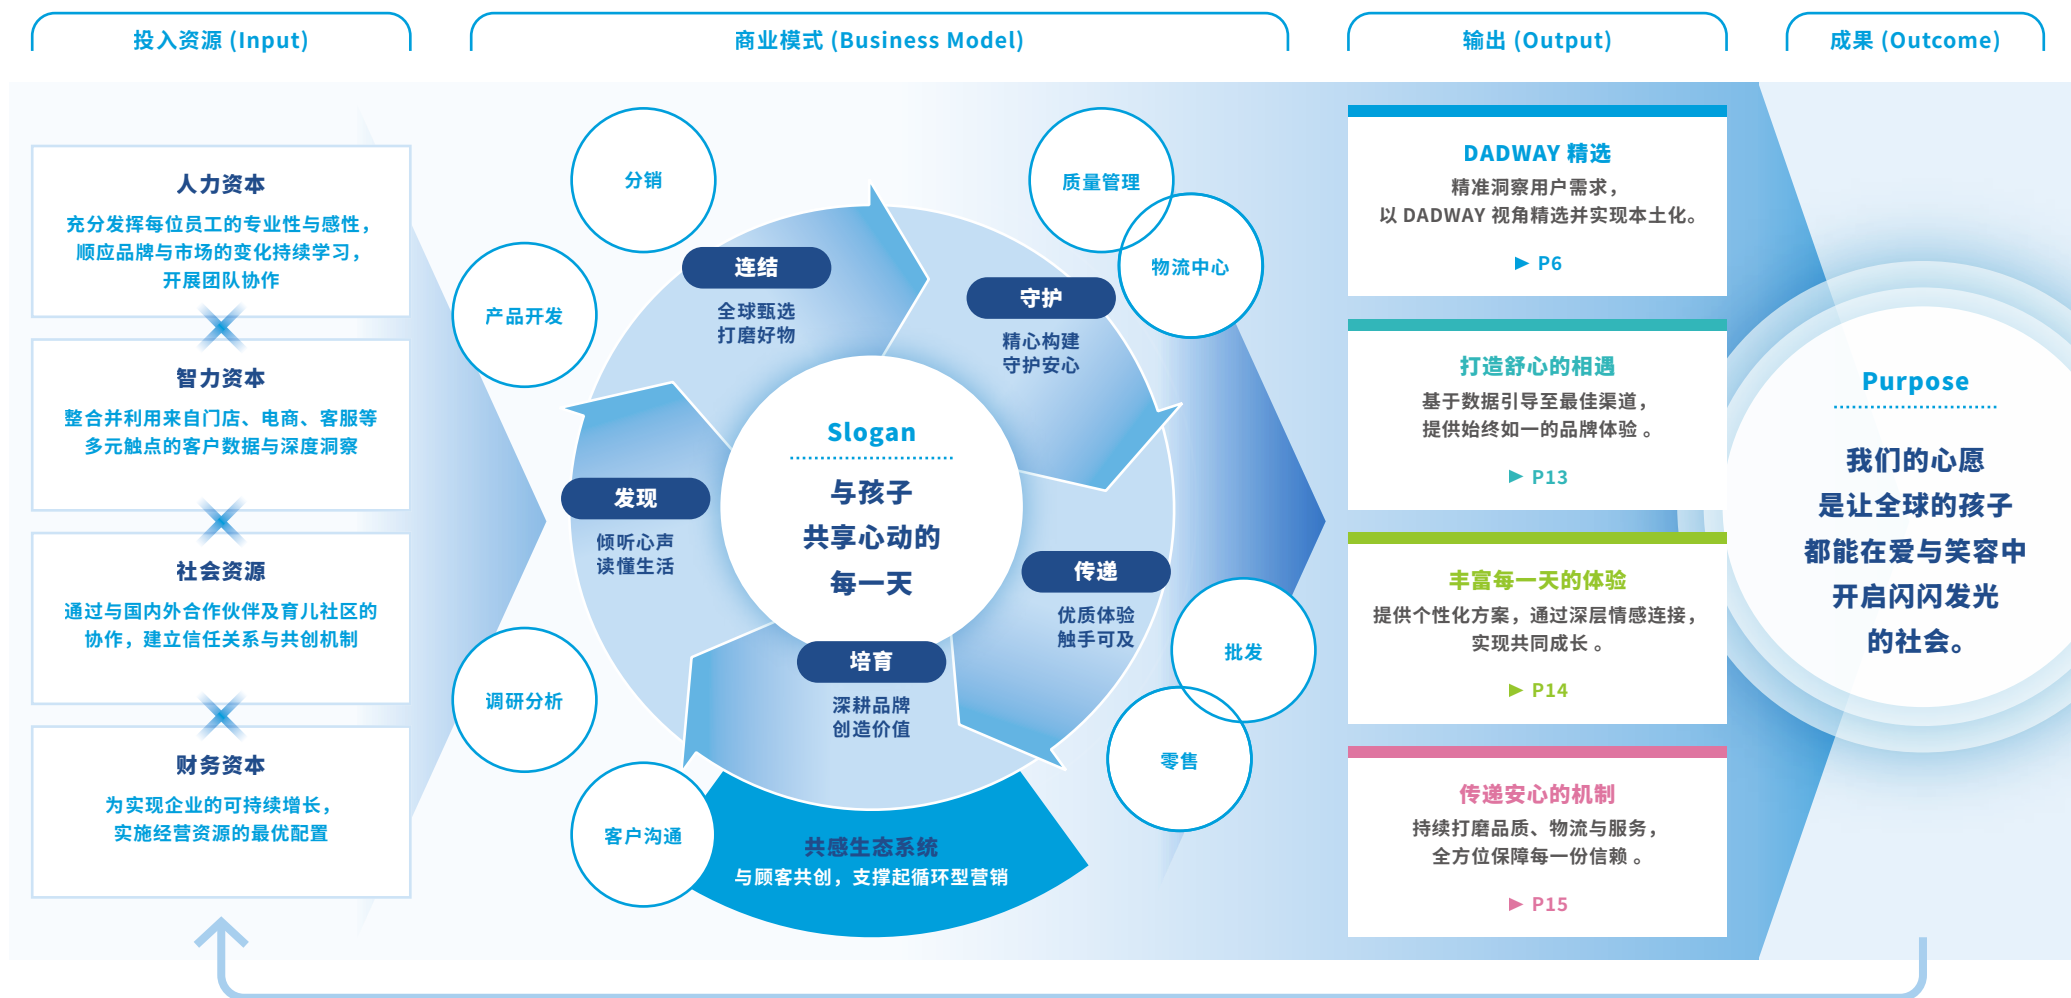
投入资源 (Input)

商业模式 (Business Model)

输出 (Output)

成果 (Outcome)

人力资本
充分发挥每位员工的专业性与感性，顺应品牌与市场的变化持续学习，开展团队协作

智力资本
整合并利用来自门店、电商、客服等多元触点的客户数据与深度洞察

社会资源
通过与国内外合作伙伴及育儿社区的协作，建立信任关系与共创机制

财务资本
为实现企业的可持续增长，实施经营资源的最优配置

分销

产品开发

质量管理

物流中心

连结
全球甄选
打磨好物

守护
精心构建
守护安心

发现
倾听心声
读懂生活

Slogan
与孩子
共享心动的
每一天

传递
优质体验
触手可及

培育
深耕品牌
创造价值

调研分析

批发

零售

客户沟通

共感生态系统
与顾客共创，支撑起循环型营销

DADWAY 精选
精准洞察用户需求，
以 DADWAY 视角精选并实现本土化。
▶ P6

打造舒心的相遇
基于数据引导至最佳渠道，
提供始终如一的品牌体验 。
▶ P13

丰富每一天的体验
提供个性化方案，通过深层情感连接，
实现共同成长 。
▶ P14

传递安心的机制
持续打磨品质、物流与服务，
全方位保障每一份信赖 。
▶ P15

Purpose
我们的心愿
是让全球的孩子
都能在爱与笑容中
开启闪闪发光
的社会。